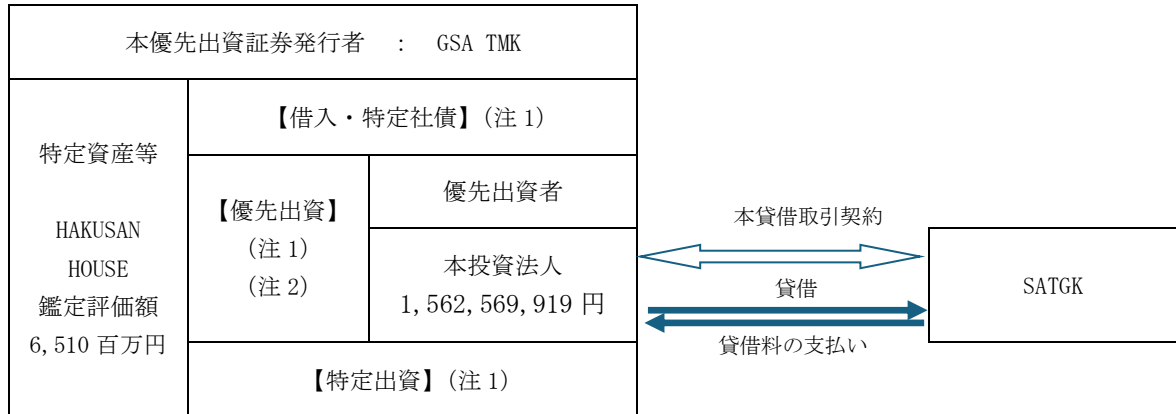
本優先出資証券発行者 : GSA TMK

特定資産等

HAKUSAN HOUSE
鑑定評価額
6,510 百万円

【借入・特定社債】(注 1)

【優先出資】
(注 1)
(注 2)

優先出資者

本投資法人
1,562,569,919 円

【特定出資】(注 1)

本貸借取引契約

貸借

貸借料の支払い

SATGK